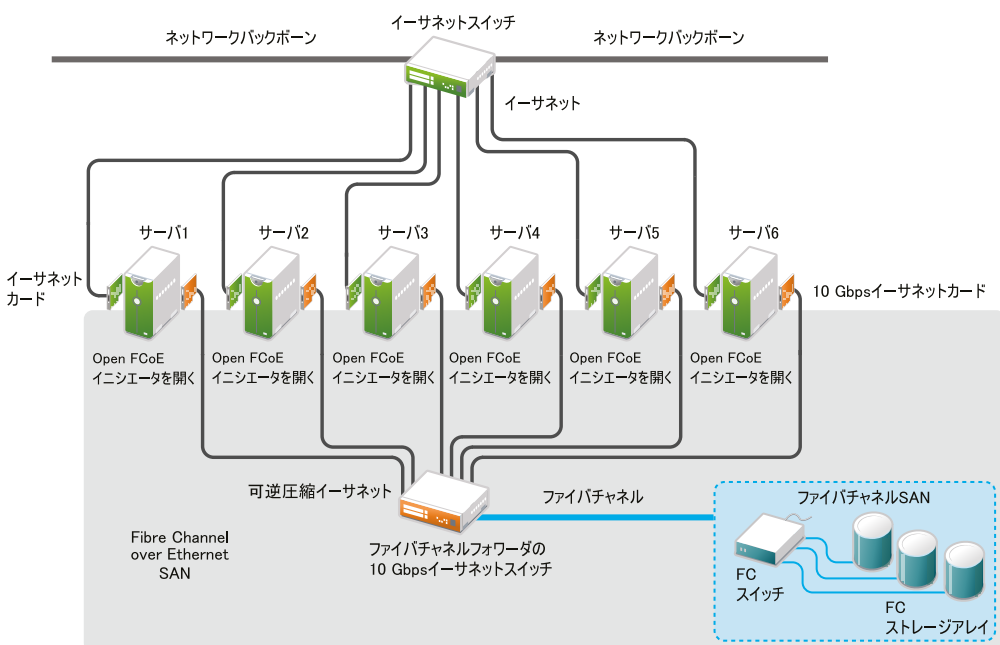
イーサネットスイッチ

ネットワークバックボーン

ネットワークバックボーン

イーサネット

サーバ1

サーバ2

サーバ3

サーバ4

サーバ5

サーバ6

イーサネットカード

10 Gbpsイーサネットカード

Open FCoE イニシエータを開く

Open FCoE イニシエータを開く

Open FCoE イニシエータを開く

Open FCoE イニシエータを開く

Open FCoE イニシエータを開く

Open FCoE イニシエータを開く

可逆圧縮イーサネット

ファイバチャネル

ファイバチャネルSAN

Fibre Channel over Ethernet SAN

ファイバチャネルフォワーダの 10 Gbpsイーサネットスイッチ

FC スイッチ

FC ストレージアレイ